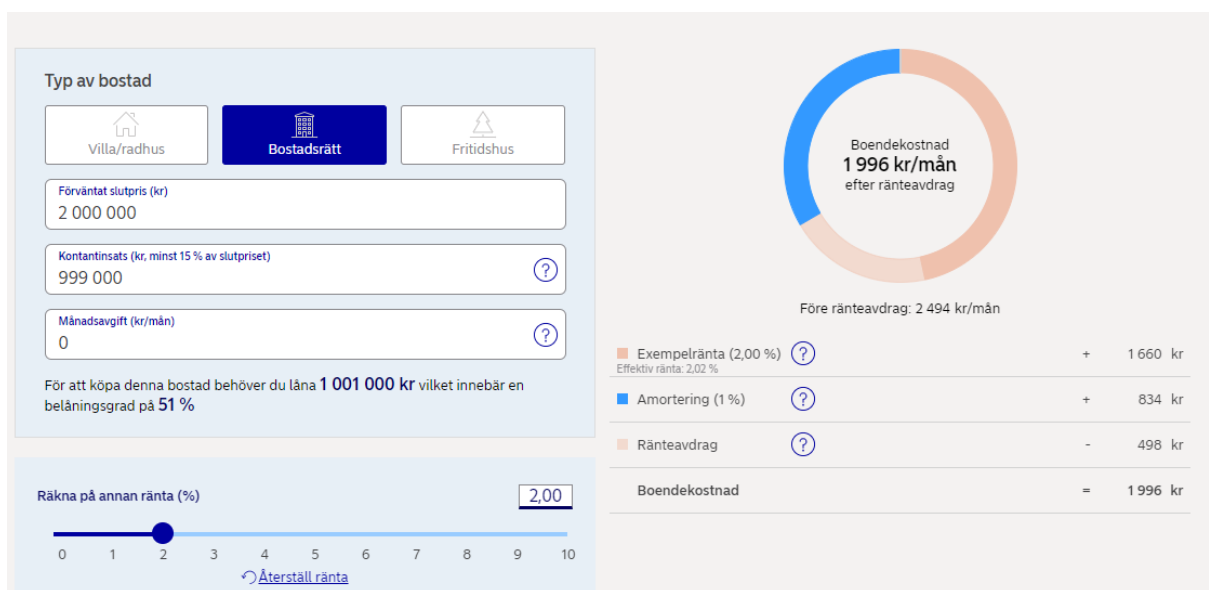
Typ av bostad

Villa/radhus

Bostadsrätt

Fritidshus

Förväntat slutpris (kr)
2 000 000

Kontantinsats (kr, minst 15 % av slutpriset)
999 000

?

Månadsavgift (kr/mån)
0

?

För att köpa denna bostad behöver du låna **1 001 000 kr** vilket innebär en belåningsgrad på **51 %**

Räkna på annan ränta (%)

2,00

0 1 2 3 4 5 6 7 8 9 10

Återställ ränta

Boendekostnad
**1 996 kr/mån**
efter ränteavdrag

Före ränteavdrag: 2 494 kr/mån

| | | | |
|---|---|---|---|
| Exempelränta (2,00 %) Effektiv ränta: 2,02 % | ? | + | 1 660 kr |
| Amortering (1 %) | ? | + | 834 kr |
| Ränteavdrag | ? | - | 498 kr |
| Boendekostnad | | = | 1 996 kr |